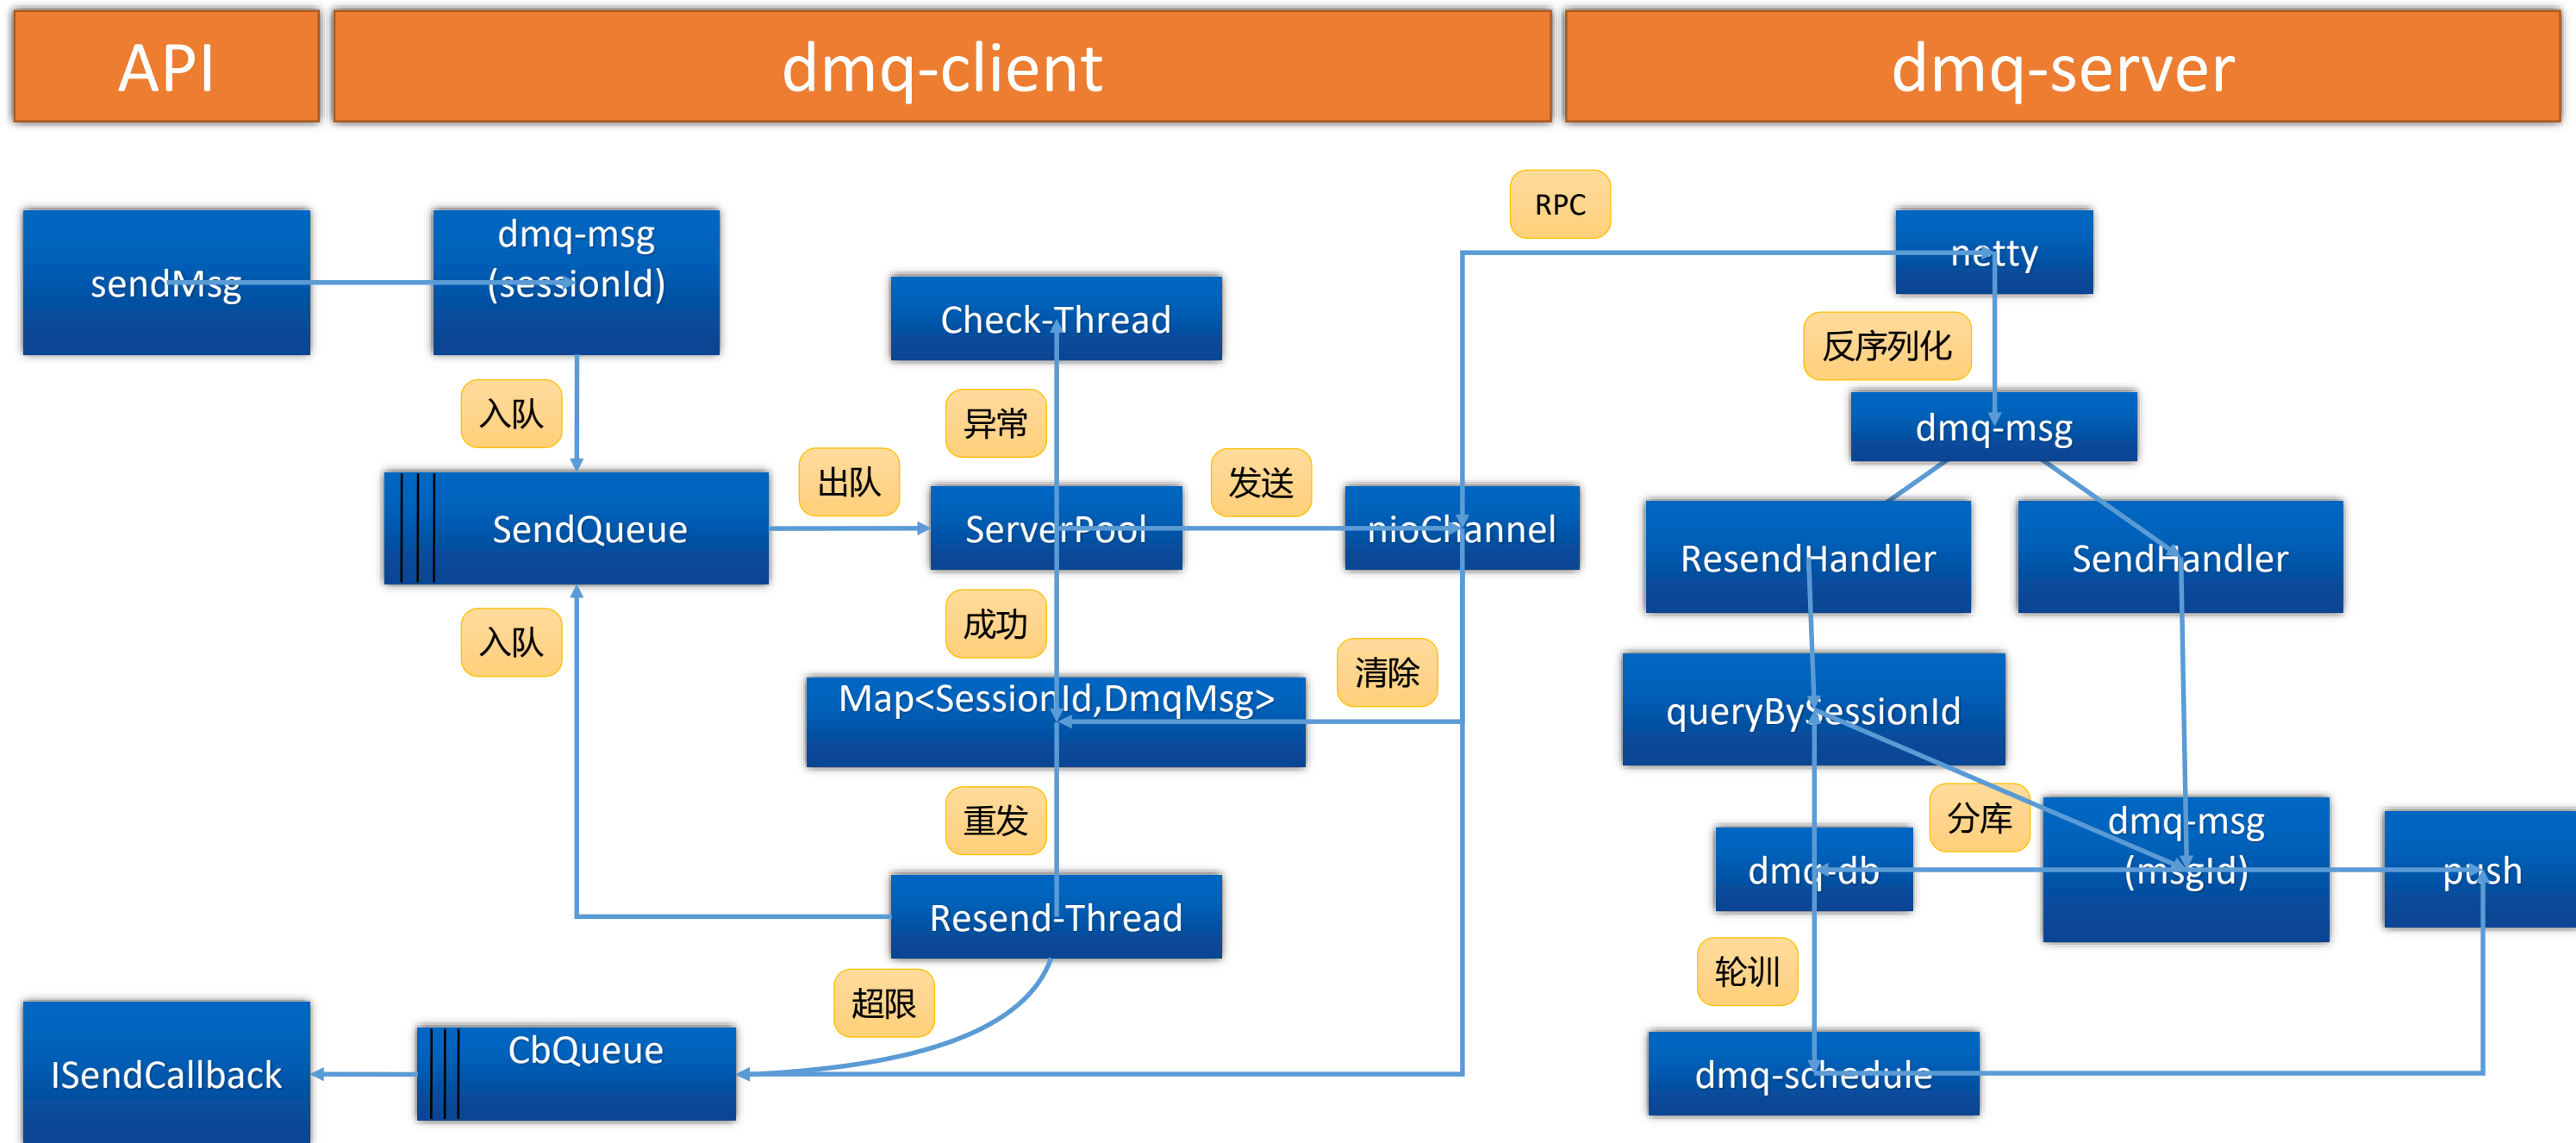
API

dmq-client

dmq-server

sendMsg

dmq-msg (sessionId)

入队

SendQueue

入队

Check-Thread

异常

出队

ServerPool

成功

Map<SessionId,DmqMsg>

重发

Resend-Thread

超限

CbQueue

ISendCallback

发送

nioChannel

清除

RPC

netty

反序列化

dmq-msg

ResendHandler

SendHandler

queryBySessionId

分库

dmq-db

dmq-msg (msgId)

push

轮训

dmq-schedule